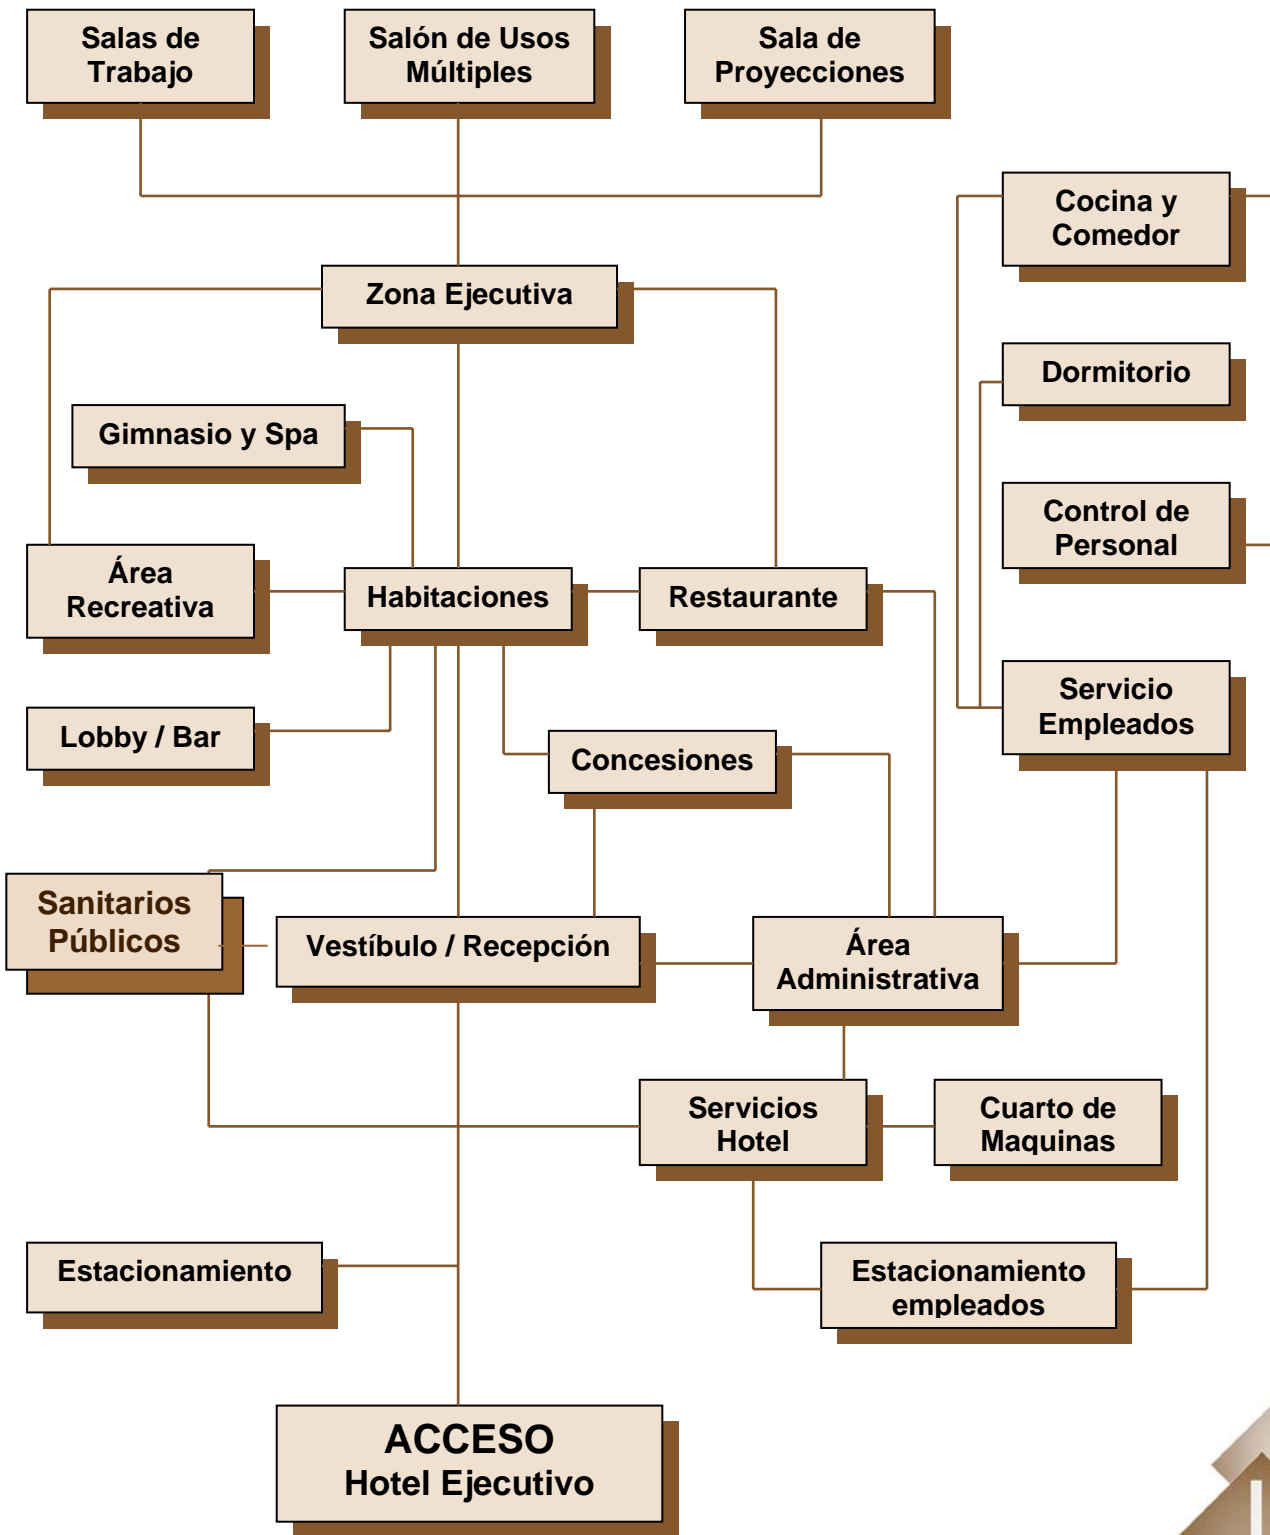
Salas de Trabajo

Salón de Usos Múltiples

Sala de Proyecciones

Cocina y Comedor

Zona Ejecutiva

Dormitorio

Gimnasio y Spa

Control de Personal

Área Recreativa

Habitaciones

Restaurante

Servicio Empleados

Lobby / Bar

Concesiones

Sanitarios Públicos

Vestíbulo / Recepción

Área Administrativa

Servicios Hotel

Cuarto de Maquinas

Estacionamiento

Estacionamiento empleados

ACCESO
Hotel Ejecutivo